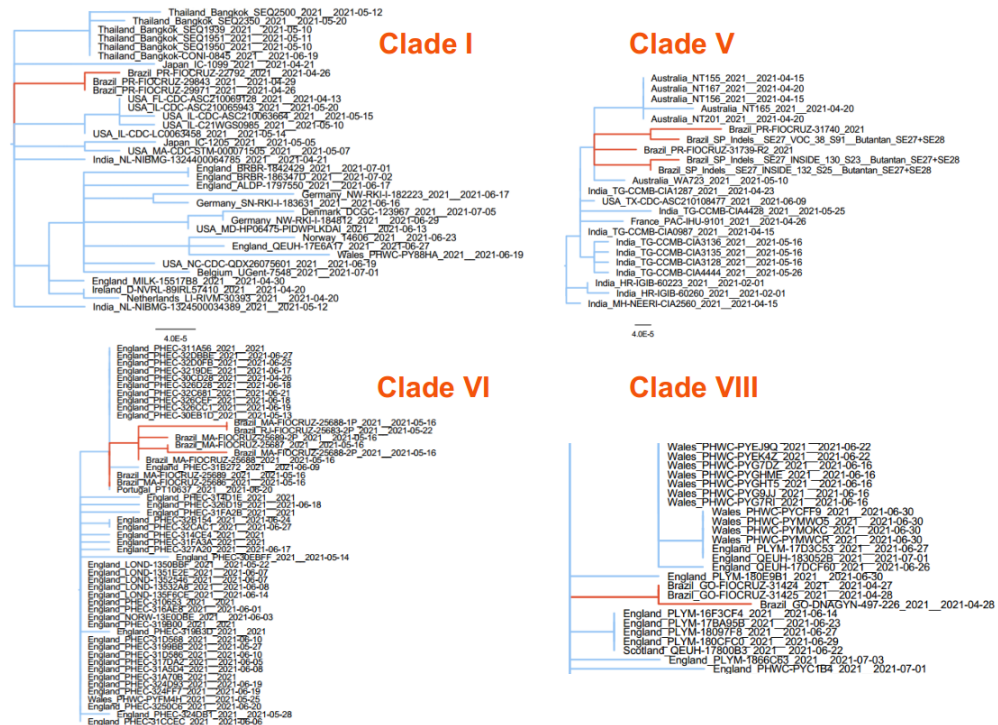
Clade I

Thailand_Bangkok_SEQ2500_2021__2021-05-12
Thailand_Bangkok_SEQ2350_2021__2021-05-20
Thailand_Bangkok_SEQ1939_2021__2021-05-10
Thailand_Bangkok_SEQ1951_2021__2021-05-11
Thailand_Bangkok_SEQ1950_2021__2021-05-10
Thailand_Bangkok-CONI-0845_2021__2021-06-19
Japan_IC-1099_2021__2021-04-21
Brazil_PR-FIOCRUZ-22792_2021__2021-04-26
Brazil_PR-FIOCRUZ-29843_2021__2021-04-29
Brazil_PR-FIOCRUZ-29971_2021__2021-04-26
USA_FL-CDC-ASC210069128_2021__2021-04-13
USA_IL-CDC-ASC210065943_2021__2021-05-20
USA_IL-CDC-ASC210063664_2021__2021-05-15
USA_IL-C21WGS0965_2021__2021-05-10
USA_IL-CDC-LC0063458_2021__2021-05-14
Japan_IC-1205_2021__2021-05-05
USA_MA-CDCSTM-000071505_2021__2021-05-07
India_NL-NIBMG-1324400064785_2021__2021-04-21
England_BRBR-1842429_2021__2021-07-01
England_BRBR-1863470_2021__2021-07-02
England_ALDP-1797550_2021__2021-06-17
Germany_NW-RKI-I-182223_2021__2021-06-17
Germany_SN-RKI-I-183631_2021__2021-06-16
Denmark_DCGC-123967_2021__2021-07-05
Germany_NW-RKI-I-184812_2021__2021-06-29
USA_MD-HP06475-PIDWPLKDAI_2021__2021-06-13
Norway_T4606_2021__2021-06-23
England_QEUH-17E6A7_2021__2021-06-27
Wales_PHWC-PY88HA_2021__2021-06-19
USA_NC-CDC-QDX26075601_2021__2021-06-19
Belgium_UGent-7548_2021__2021-07-01
England_MILK-15517B8_2021__2021-04-30
Ireland_D-NVRL-89IRL57410_2021__2021-04-20
Netherlands_LI-RIVM-30393_2021__2021-04-20
India_NL-NIBMG-1324500034389_2021__2021-05-12
4.0E-5

Clade V

Australia_NT155_2021__2021-04-15
Australia_NT167_2021__2021-04-20
Australia_NT156_2021__2021-04-15
Australia_NT165_2021__2021-04-20
Australia_NT201_2021__2021-04-20
Brazil_PR-FIOCRUZ-31740_2021
Brazil_SP_Indels__SE27_VOC_38_S91__Butantan_SE27+SE28
Brazil_PR-FIOCRUZ-31739-R2_2021
Brazil_SP_Indels__SE27_INSIDE_130_S23__Butantan_SE27+SE28
Brazil_SP_Indels__SE27_INSIDE_132_S25__Butantan_SE27+SE28
Australia_WA723_2021__2021-05-10
India_TG-CCMB-CIA1287_2021__2021-04-23
USA_TX-CDC-ASC210108477_2021__2021-06-09
India_TG-CCMB-CIA4428_2021__2021-05-25
France_PAC-IHU-9101_2021__2021-04-26
India_TG-CCMB-CIA0987_2021__2021-04-15
India_TG-CCMB-CIA3136_2021__2021-05-16
India_TG-CCMB-CIA3135_2021__2021-05-16
India_TG-CCMB-CIA3128_2021__2021-05-16
India_TG-CCMB-CIA4444_2021__2021-05-26
India_HR-IGIB-60223_2021__2021-02-01
India_HR-IGIB-60260_2021__2021-02-01
India_MH-NEERI-CIA2560_2021__2021-04-15
4.0E-5

Clade VI

England_PHEC-311A56_2021__2021
England_PHEC-32DBBE_2021__2021-06-27
England_PHEC-32D0FB_2021__2021-06-25
England_PHEC-3219DE_2021__2021-06-17
England_PHEC-30CD28_2021__2021-04-26
England_PHEC-326D28_2021__2021-06-18
England_PHEC-32C681_2021__2021-06-21
England_PHEC-326CEF_2021__2021-06-18
England_PHEC-326CC7_2021__2021-06-19
England_PHEC-30EB10_2021__2021-05-13
Brazil_MA-FIOCRUZ-25688-1P_2021__2021-05-16
Brazil_RJ-FIOCRUZ-25683-2P_2021__2021-05-22
Brazil_MA-FIOCRUZ-25689-2P_2021__2021-05-16
Brazil_MA-FIOCRUZ-25687_2021__2021-05-16
Brazil_MA-FIOCRUZ-25688-2P_2021__2021-05-16
Brazil_MA-FIOCRUZ-25688_2021__2021-05-16
England_PHEC-31B272_2021__2021-06-09
Brazil_MA-FIOCRUZ-25689_2021__2021-05-16
Brazil_MA-FIOCRUZ-25686_2021__2021-05-16
Portugal_PT10637_2021__2021-06-20
England_PHEC-314D1E_2021__2021
England_PHEC-32ED19_2021__2021-06-18
England_PHEC-31FA2E_2021__2021
England_PHEC-32B154_2021__2021-06-24
England_PHEC-32CAC1_2021__2021-06-27
England_PHEC-314CE4_2021__2021
England_PHEC-31FA3A_2021__2021
England_PHEC-327A20_2021__2021-06-17
England_PHEC-30EBFF_2021__2021-05-14
England_LOND-1350BBF_2021__2021-05-22
England_LOND-1351E2E_2021__2021-06-07
England_LOND-1352545_2021__2021-06-07
England_LOND-13532AB_2021__2021-06-08
England_LOND-135F6CE_2021__2021-06-14
England_PHEC-31D532_2021__2021
England_PHEC-316AE8_2021__2021-06-01
England_NORW-13E0DBE_2021__2021-06-03
England_PHEC-319B00_2021__2021
England_PHEC-319B3D_2021__2021
England_PHEC-31D568_2021__2021-06-10
England_PHEC-3199BB_2021__2021-05-27
England_PHEC-31D586_2021__2021-06-10
England_PHEC-317A27_2021__2021-06-05
England_PHEC-314AD4_2021__2021-06-08
England_PHEC-31A708_2021__2021
England_PHEC-324D93_2021__2021-06-19
England_PHEC-324FF7_2021__2021-06-19
Wales_PHWC-PYEM4H_2021__2021-06-05
England_PHEC-3250C6_2021__2021-06-20
England_PHEC-324D8E_2021__2021-05-28
England_PHEC-31C0EE_2021__2021-06-06

Clade VIII

Wales_PHWC-PYEJ9Q_2021__2021-06-22
Wales_PHWC-PYEK4Z_2021__2021-06-22
Wales_PHWC-PYG7DZ_2021__2021-06-16
Wales_PHWC-PYGHME_2021__2021-06-16
Wales_PHWC-PYGHT5_2021__2021-06-16
Wales_PHWC-PYG9JJ_2021__2021-06-16
Wales_PHWC-PYG7RI_2021__2021-06-16
Wales_PHWC-PYCFF9_2021__2021-06-30
Wales_PHWC-PYMWO5_2021__2021-06-30
Wales_PHWC-PYMOKC_2021__2021-06-30
Wales_PHWC-PYMWCR_2021__2021-06-30
England_PLYM-17D3C53_2021__2021-06-27
England_QEUH-183052B_2021__2021-07-01
England_QEUH-17DCF60_2021__2021-06-26
England_PLYM-180E9B1_2021__2021-06-30
Brazil_GO-FIOCRUZ-31424_2021__2021-04-27
Brazil_GO-FIOCRUZ-31425_2021__2021-04-28
Brazil_GO-DNAGYN-497-226_2021__2021-04-28
England_PLYM-16F3CF4_2021__2021-06-14
England_PLYM-17BA95B_2021__2021-06-23
England_PLYM-18097F8_2021__2021-06-27
England_PLYM-180CFC0_2021__2021-06-29
Scotland_QEUH-17800B3_2021__2021-06-22
England_PLYM-1866C63_2021__2021-07-03
England_PHWC-PYC1B4_2021__2021-07-01